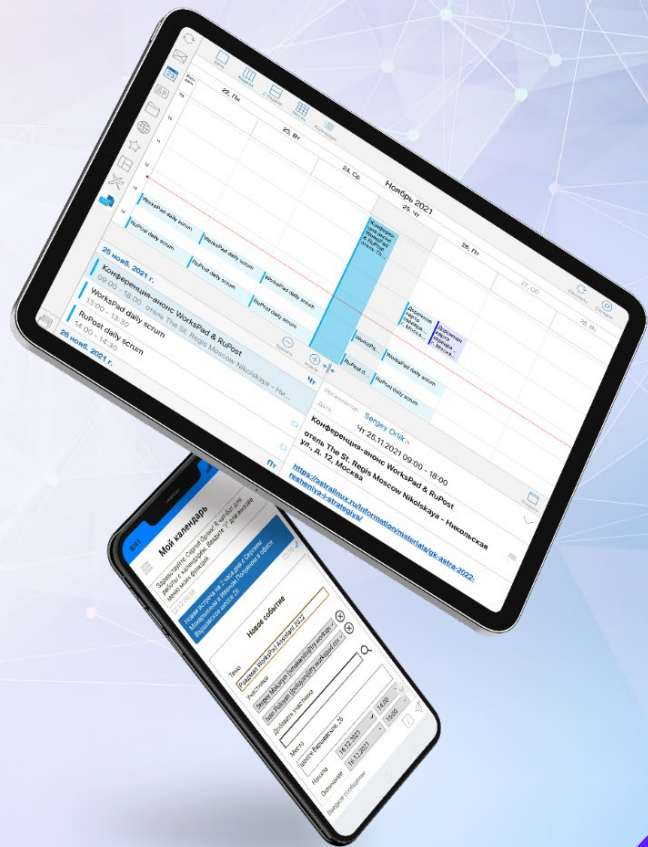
Ноябрь 2021

22, Пн

23, Вт

24, Ср

25, Чт

26, Пт

27, Сб

28, Вс

WorksPad daily scrum

RuPost daily scrum

25 нояб. 2021 г.

Конференция-анонс WorksPad & RuPost

09:00 - 18:00 отель The St. Regis Moscow Nikolskaya - Ник

WorksPad daily scrum

13:00 - 13:30

RuPost daily scrum

14:00 - 14:30

26 нояб. 2021 г.

Организатор: Sergey Orlik

Дата: Чт 25.11.2021 09:00 - 18:00

Конференция-анонс WorksPad & RuPost

отель The St. Regis Moscow Nikolskaya - Никольская ул., д. 12, Москва

https://astralinux.ru/information/materials/gk-astra-2022-resheniya-i-strategiya/

Мой календарь

Новое событие

Тема

Участники

Добавить участника

Место

Начало

Окончание

14.12.2021

14:00

15:00